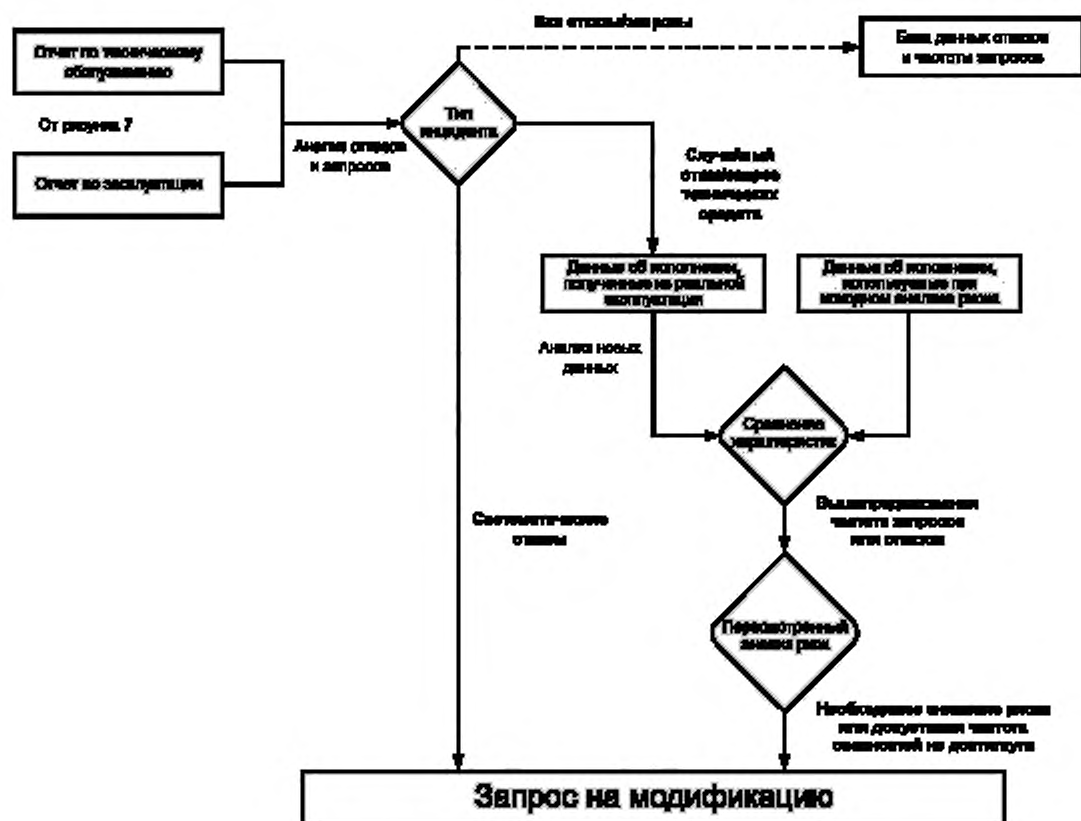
Отчет по техническому обслуживанию

От рисунка 7

Отчет по эксплуатации

Анализ отказов и запросов

Тип инцидента

Все отказы/запросы

База данных отказов и частоты запросов

Случайный отказ/запрос технических средств

Данные об исполнении, полученные на реальной эксплуатации

Данные об исполнении, использующиеся при исходном анализе риска

Анализ новых данных

Сравнение характеристик

Систематические отказы

Вышепредсказанная частота запросов или отказов

Пересмотренный анализ риска

Необходимое снижение риска или допустимая частота опасностей не достигнута

Запрос на модификацию